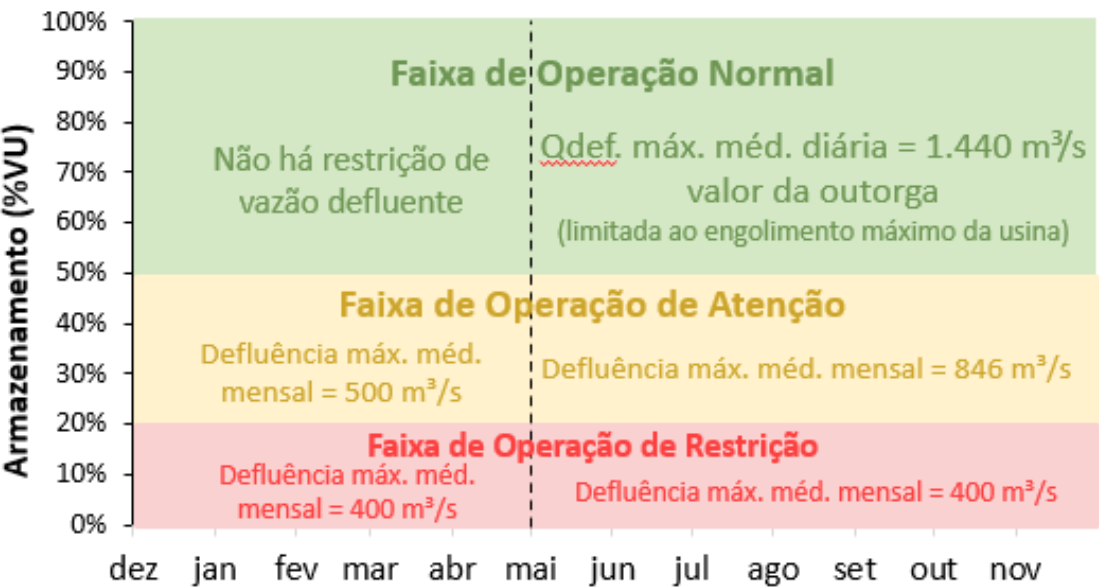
100%
90%
80%
70%
60%
50%
40%
30%
20%
10%
0%

Armazenamento (%VU)

Faixa de Operação Normal

Não há restrição de vazão defluente

Qdef. máx. méd. diária = 1.440 m³/s valor da outorga
(limitada ao engolimento máximo da usina)

Faixa de Operação de Atenção

Defluência máx. méd. mensal = 500 m³/s

Defluência máx. méd. mensal = 846 m³/s

Faixa de Operação de Restrição

Defluência máx. méd. mensal = 400 m³/s

Defluência máx. méd. mensal = 400 m³/s

dez jan fev mar abr mai jun jul ago set out nov